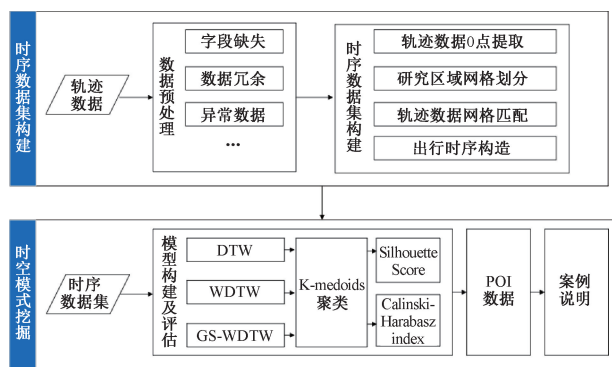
时序数据集构建

轨迹数据

数据预处理

字段缺失

数据冗余

异常数据

…

时序数据集构建

轨迹数据O点提取

研究区域网格划分

轨迹数据网格匹配

出行时序构造

时空模式挖掘

时序数据集

模型构建及评估

DTW

WDTW

GS-WDTW

K-medoids聚类

Silhouette Score

Calinski-Harabasz index

POI数据

案例说明